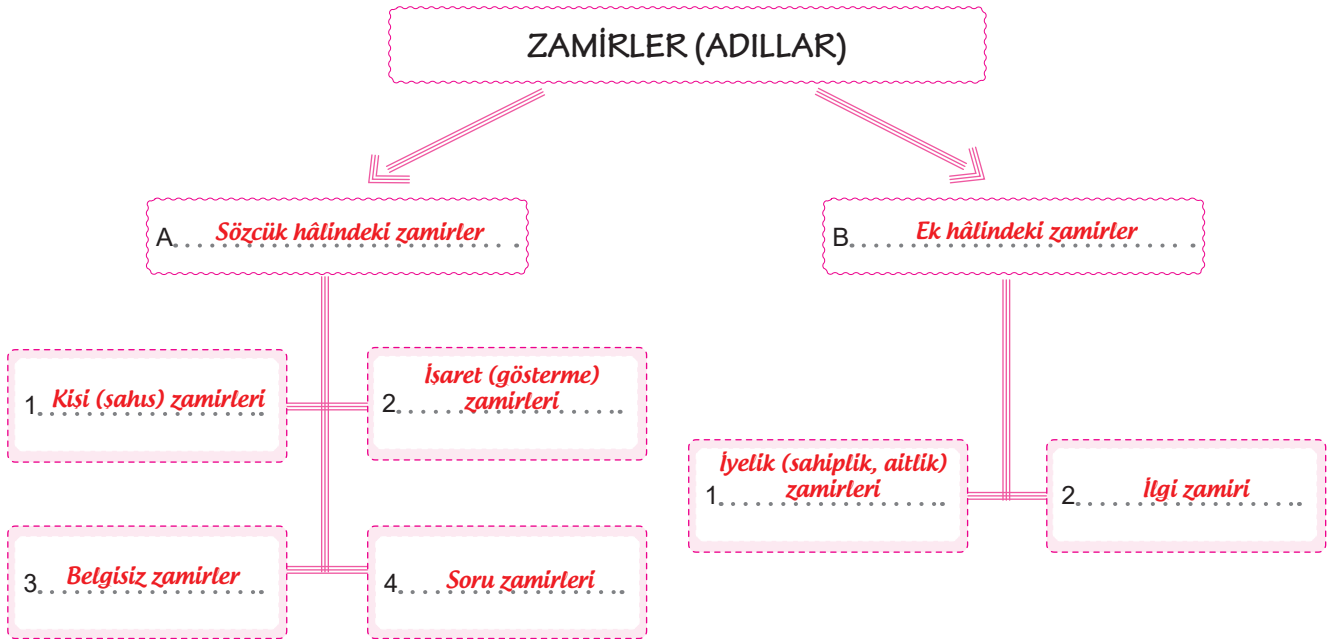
ZAMİRLER (ADILLAR)

A. Sözcük hâlindeki zamirler

B. Ek hâlindeki zamirler

1. Kişi (şahıs) zamirleri

2. İşaret (gösterme) zamirleri

3. Belgisiz zamirler

4. Soru zamirleri

1. İyelik (sahiplik, aitlik) zamirleri

2. İlgi zamiri